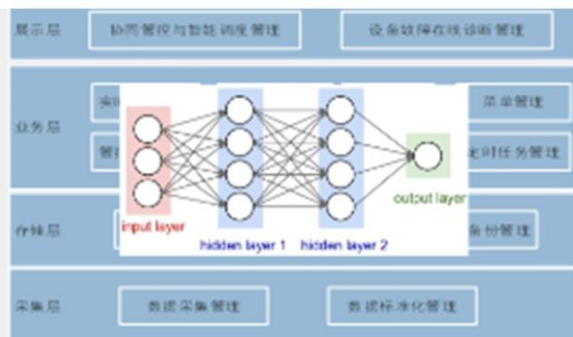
展示层

协同管控与智能调度管理

设备故障在线诊断管理

业务层

实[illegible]

菜单管理

管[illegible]

定时任务管理

存储层

备份管理

采集层

数据采集管理

数据标准化管理

input layer

hidden layer 1

hidden layer 2

output layer